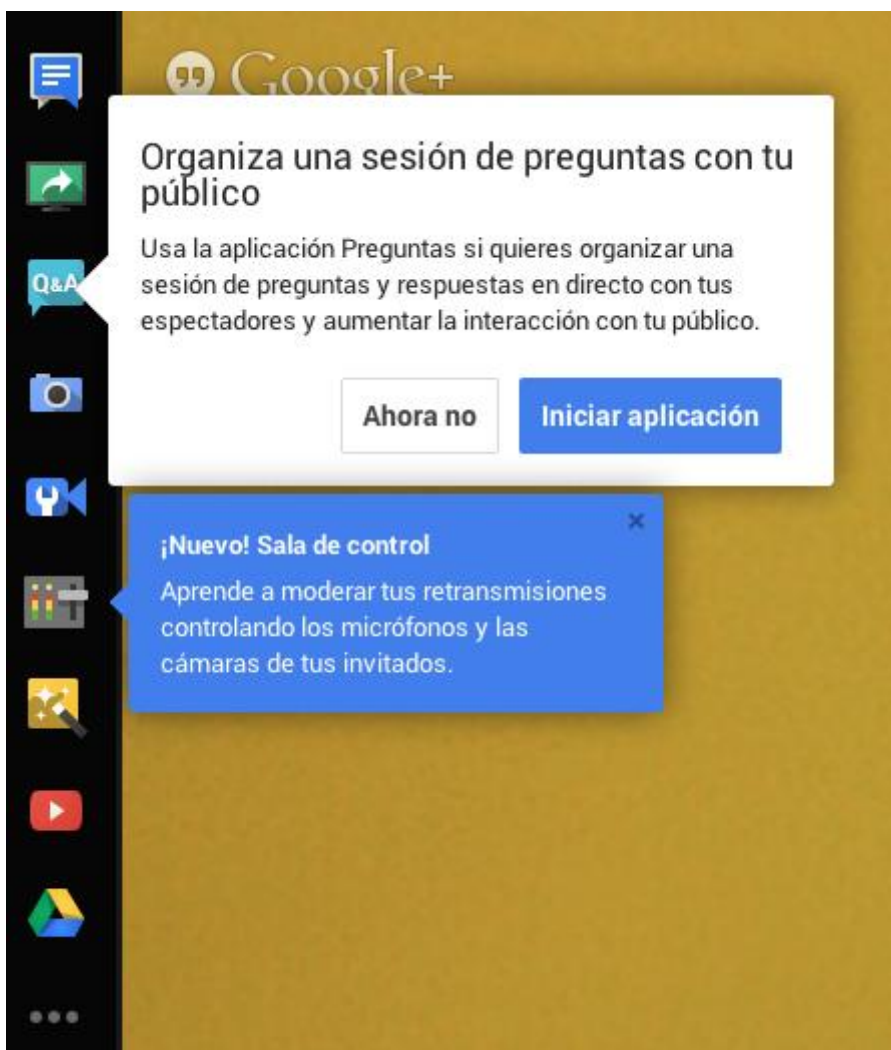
Google+

Q&A

Organiza una sesión de preguntas con tu público

Usa la aplicación Preguntas si quieres organizar una sesión de preguntas y respuestas en directo con tus espectadores y aumentar la interacción con tu público.

Ahora no

Iniciar aplicación

¡Nuevo! Sala de control

×

Aprende a moderar tus retransmisiones controlando los micrófonos y las cámaras de tus invitados.